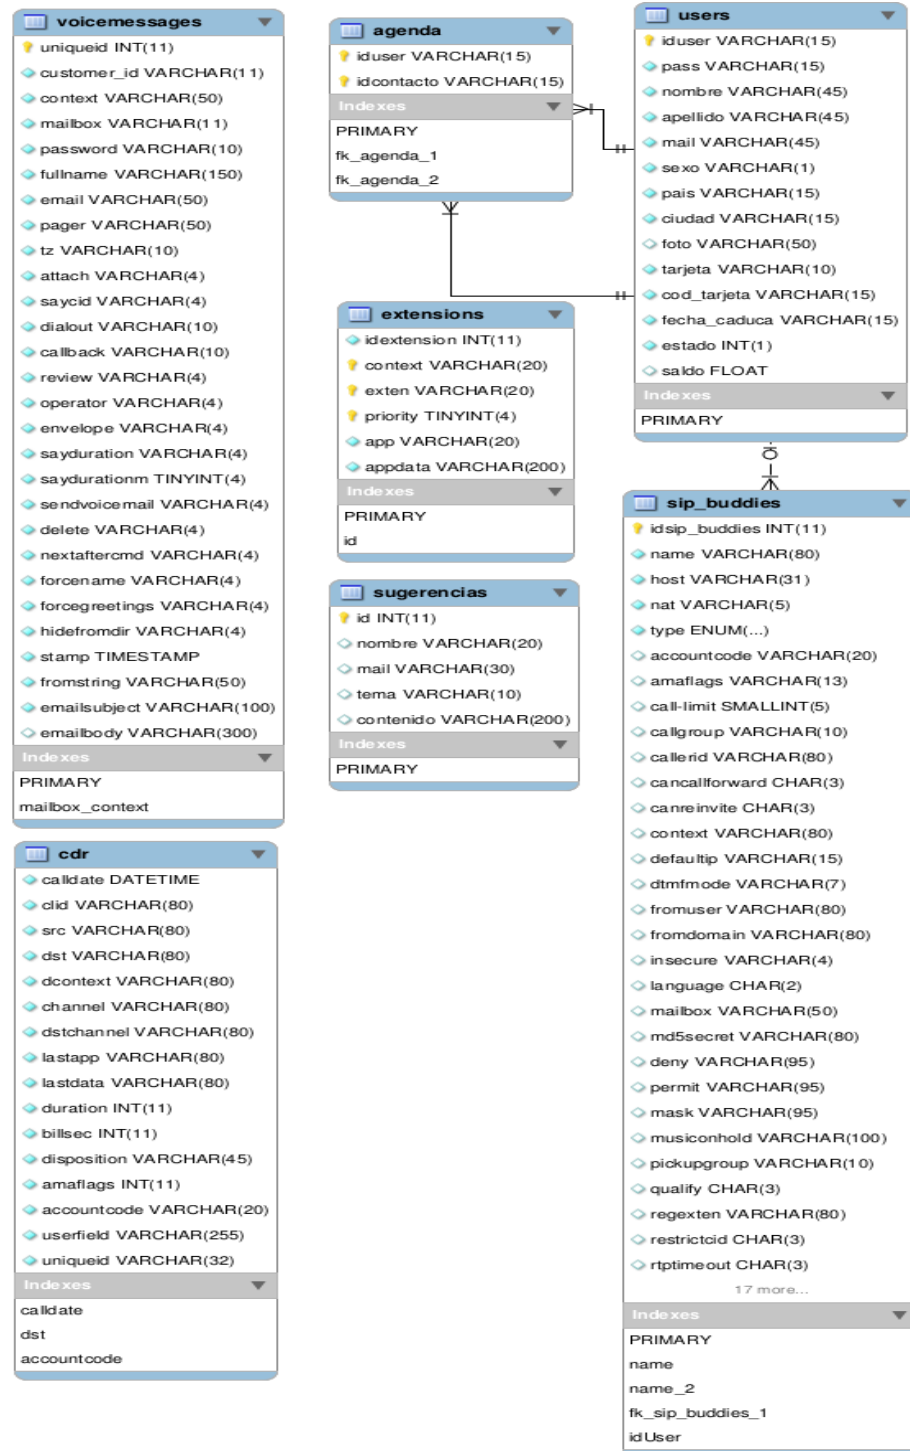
voicemessages
uniqueid INT(11)
customer_id VARCHAR(11)
context VARCHAR(50)
mailbox VARCHAR(11)
password VARCHAR(10)
fullname VARCHAR(150)
email VARCHAR(50)
pager VARCHAR(50)
tz VARCHAR(10)
attach VARCHAR(4)
saycid VARCHAR(4)
dialout VARCHAR(10)
callback VARCHAR(10)
review VARCHAR(4)
operator VARCHAR(4)
envelope VARCHAR(4)
sayduration VARCHAR(4)
saydurationm TINYINT(4)
sendvoicemail VARCHAR(4)
delete VARCHAR(4)
nextaftercmd VARCHAR(4)
forcename VARCHAR(4)
forcegreetings VARCHAR(4)
hidefromdir VARCHAR(4)
stamp TIMESTAMP
fromstring VARCHAR(50)
emailsubject VARCHAR(100)
emailbody VARCHAR(300)
Indexes
PRIMARY
mailbox_context

cdr
calldate DATETIME
clid VARCHAR(80)
src VARCHAR(80)
dst VARCHAR(80)
dcontext VARCHAR(80)
channel VARCHAR(80)
dstchannel VARCHAR(80)
lastapp VARCHAR(80)
lastdata VARCHAR(80)
duration INT(11)
billsec INT(11)
disposition VARCHAR(45)
amaflags INT(11)
accountcode VARCHAR(20)
userfield VARCHAR(255)
uniqueid VARCHAR(32)
Indexes
calldate
dst
accountcode

agenda
iduser VARCHAR(15)
idcontacto VARCHAR(15)
Indexes
PRIMARY
fk_agenda_1
fk_agenda_2

extensions
idextension INT(11)
context VARCHAR(20)
exten VARCHAR(20)
priority TINYINT(4)
app VARCHAR(20)
appdata VARCHAR(200)
Indexes
PRIMARY
id

sugerencias
id INT(11)
nombre VARCHAR(20)
mail VARCHAR(30)
tema VARCHAR(10)
contenido VARCHAR(200)
Indexes
PRIMARY

users
iduser VARCHAR(15)
pass VARCHAR(15)
nombre VARCHAR(45)
apellido VARCHAR(45)
mail VARCHAR(45)
sexo VARCHAR(1)
pais VARCHAR(15)
ciudad VARCHAR(15)
foto VARCHAR(50)
tarjeta VARCHAR(10)
cod_tarjeta VARCHAR(15)
fecha_caduca VARCHAR(15)
estado INT(1)
saldo FLOAT
Indexes
PRIMARY

sip_buddies
idsip_buddies INT(11)
name VARCHAR(80)
host VARCHAR(31)
nat VARCHAR(5)
type ENUM(...)
accountcode VARCHAR(20)
amaflags VARCHAR(13)
call-limit SMALLINT(5)
callgroup VARCHAR(10)
callerid VARCHAR(80)
cancallforward CHAR(3)
canreinvite CHAR(3)
context VARCHAR(80)
defaultip VARCHAR(15)
dtmfmode VARCHAR(7)
fromuser VARCHAR(80)
fromdomain VARCHAR(80)
insecure VARCHAR(4)
language CHAR(2)
mailbox VARCHAR(50)
md5secret VARCHAR(80)
deny VARCHAR(95)
permit VARCHAR(95)
mask VARCHAR(95)
musiconhold VARCHAR(100)
pickupgroup VARCHAR(10)
qualify CHAR(3)
regexten VARCHAR(80)
restrictcid CHAR(3)
rtptimeout CHAR(3)
17 more...
Indexes
PRIMARY
name
name_2
fk_sip_buddies_1
idUser